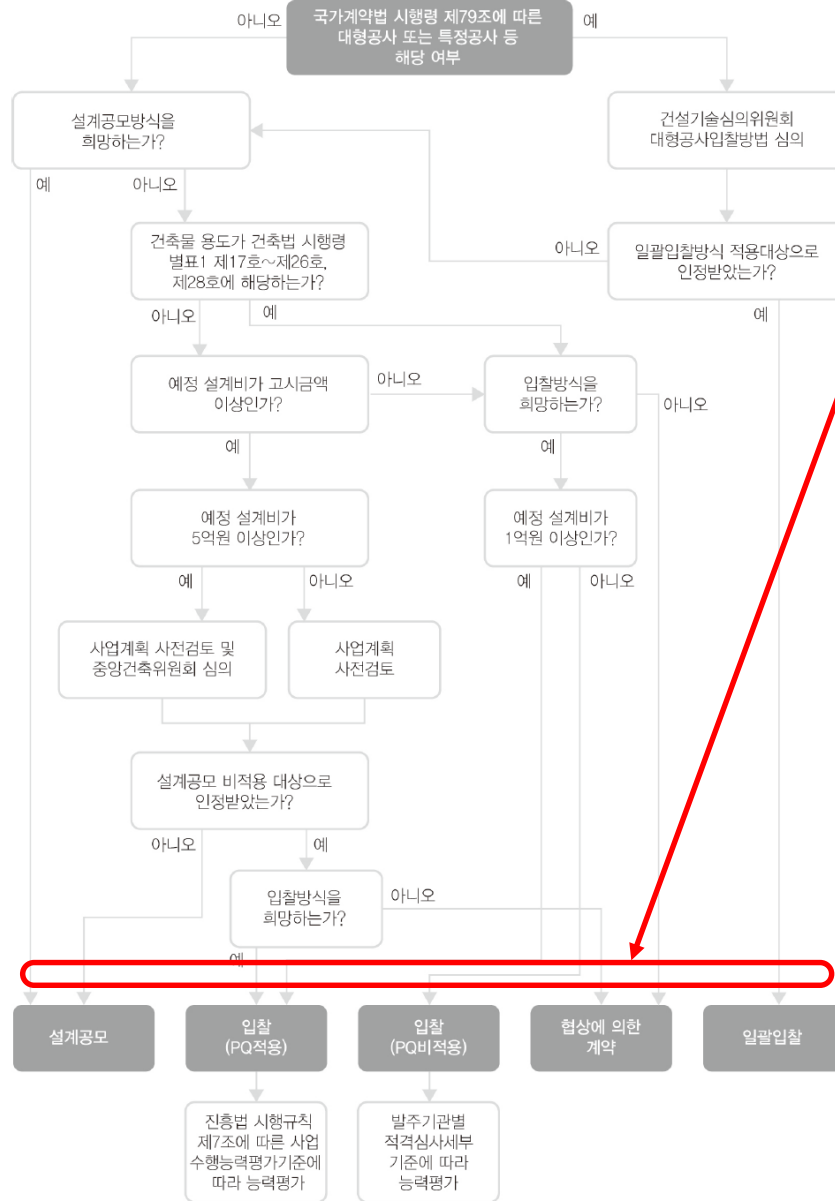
국가계약법 시행령 제79조에 따른 대형공사 또는 특정공사 등 해당 여부

아니오

예

설계공모방식을 희망하는가?

건설기술심의위원회 대형공사입찰방법 심의

예

아니오

건축물 용도가 건축법 시행령 별표1 제17호~제26호, 제28호에 해당하는가?

아니오

일괄입찰방식 적용대상으로 인정받았는가?

아니오

예

예

예정 설계비가 고시금액 이상인가?

아니오

입찰방식을 희망하는가?

아니오

예

예

예정 설계비가 5억원 이상인가?

예정 설계비가 1억원 이상인가?

예

아니오

예

아니오

사업계획 사전검토 및 중앙건축위원회 심의

사업계획 사전검토

설계공모 비적용 대상으로 인정받았는가?

아니오

예

입찰방식을 희망하는가?

아니오

예

설계공모

입찰 (PQ적용)

입찰 (PQ비적용)

협상에 의한 계약

일괄입찰

진흥법 시행규칙 제7조에 따른 사업수행능력평가기준에 따라 능력평가

발주기관별 적격심사세부 기준에 따라 능력평가